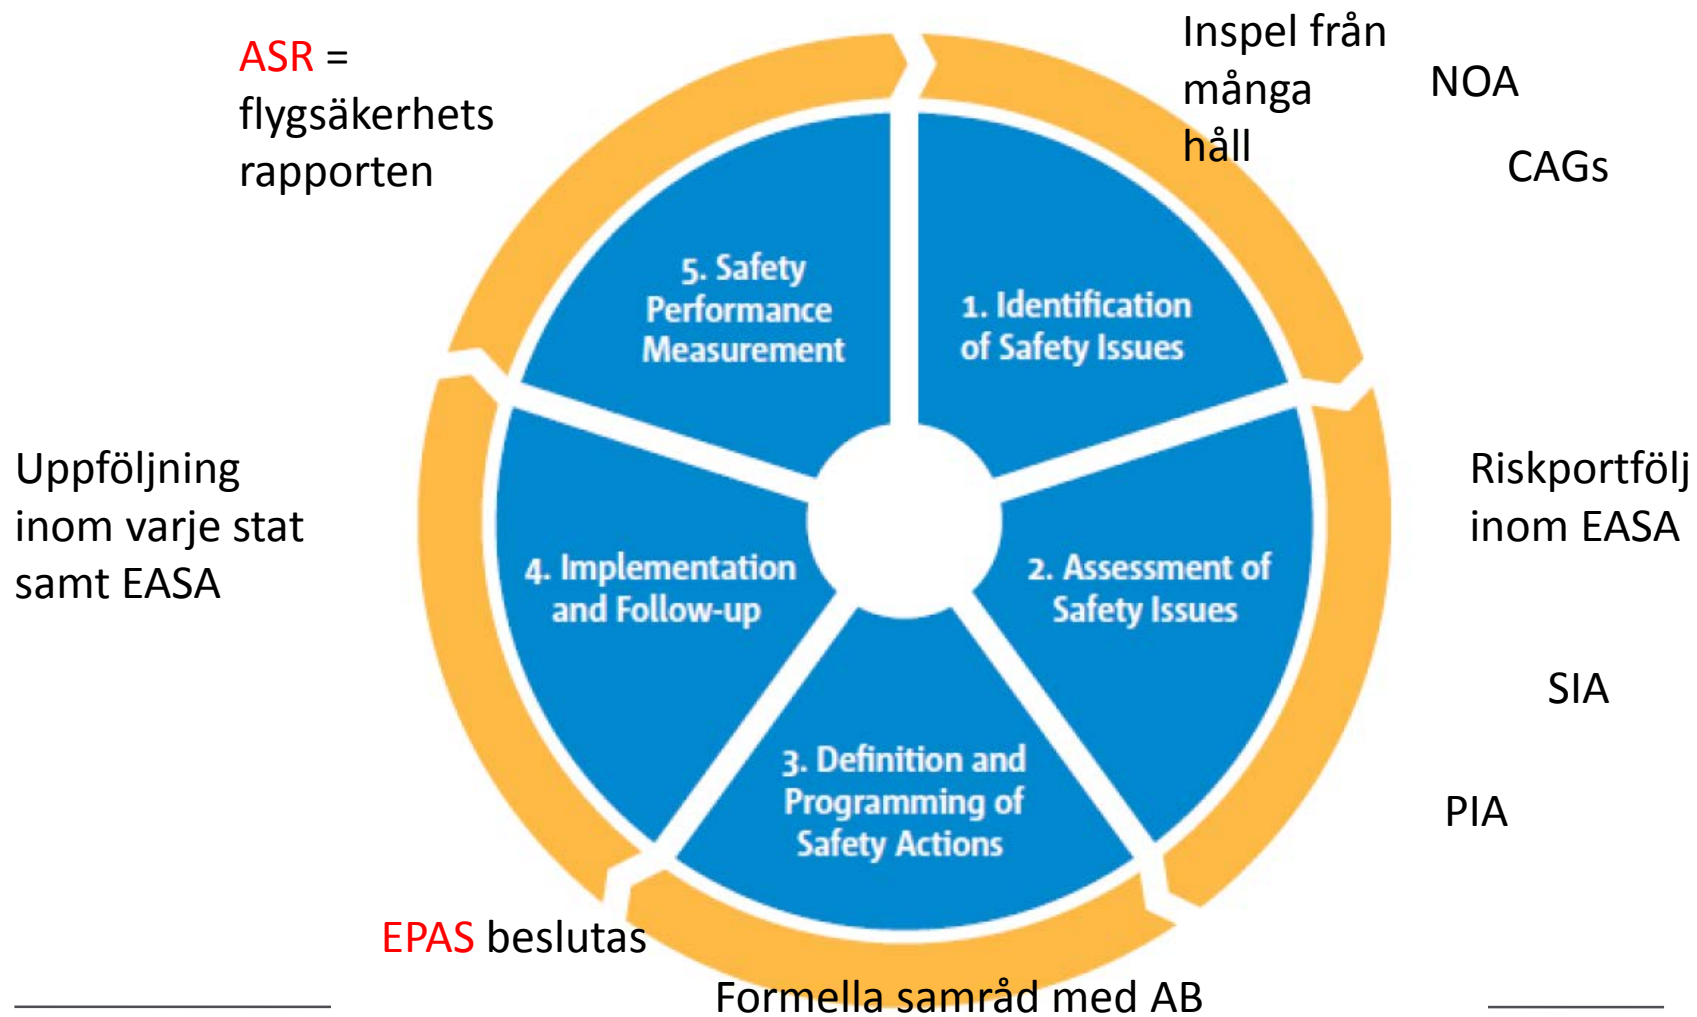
ASR = flygsäkerhets rapporten

Inspel från många håll

NOA

CAGs

5. Safety Performance Measurement

1. Identification of Safety Issues

Uppföljning inom varje stat samt EASA

4. Implementation and Follow-up

2. Assessment of Safety Issues

Riskportfölj inom EASA

SIA

3. Definition and Programming of Safety Actions

PIA

EPAS beslutas

Formella samråd med AB